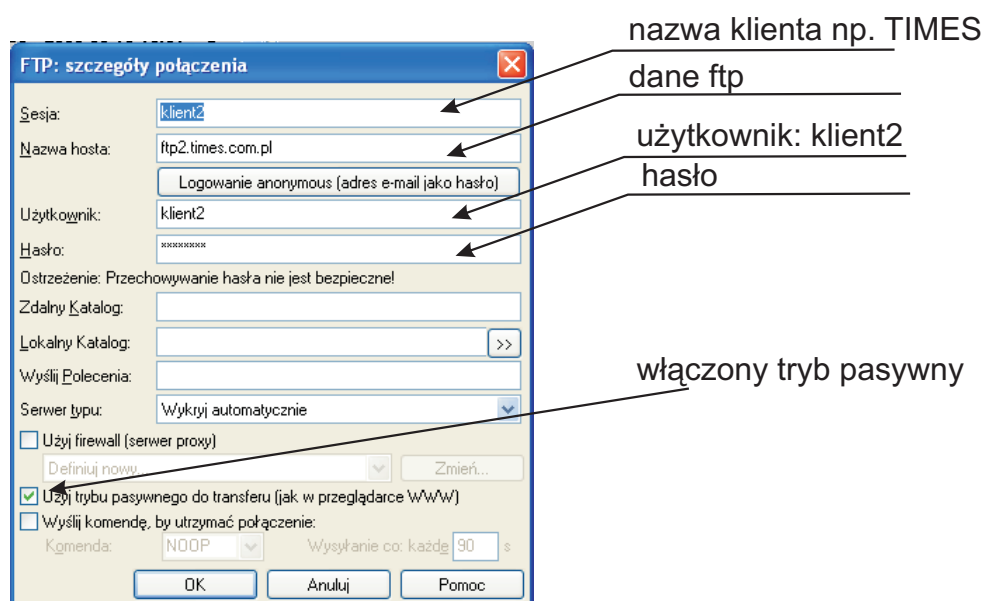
FTP: szczegóły połączenia

Sesja: klient2

Nazwa hosta: ftp2.times.com.pl

Logowanie anonymous (adres e-mail jako hasło)

Użytkownik: klient2

Hasło: ********

Ostrzeżenie: Przechowywanie hasła nie jest bezpieczne!

Zdalny Katalog:

Lokalny Katalog: >>

Wyślij Polecenia:

Serwer typu: Wykryj automatycznie

Użyj firewall (serwer proxy)

Definiuj nowy... Zmień...

Użyj trybu pasywnego do transferu (jak w przeglądarce WWW)

Wyślij komendę, by utrzymać połączenie:

Komenda: NOOP Wysyłanie co: każde 90 s

OK Anuluj Pomoc

nazwa klienta np. TIMES

dane ftp

użytkownik: klient2

hasło

włączony tryb pasywny